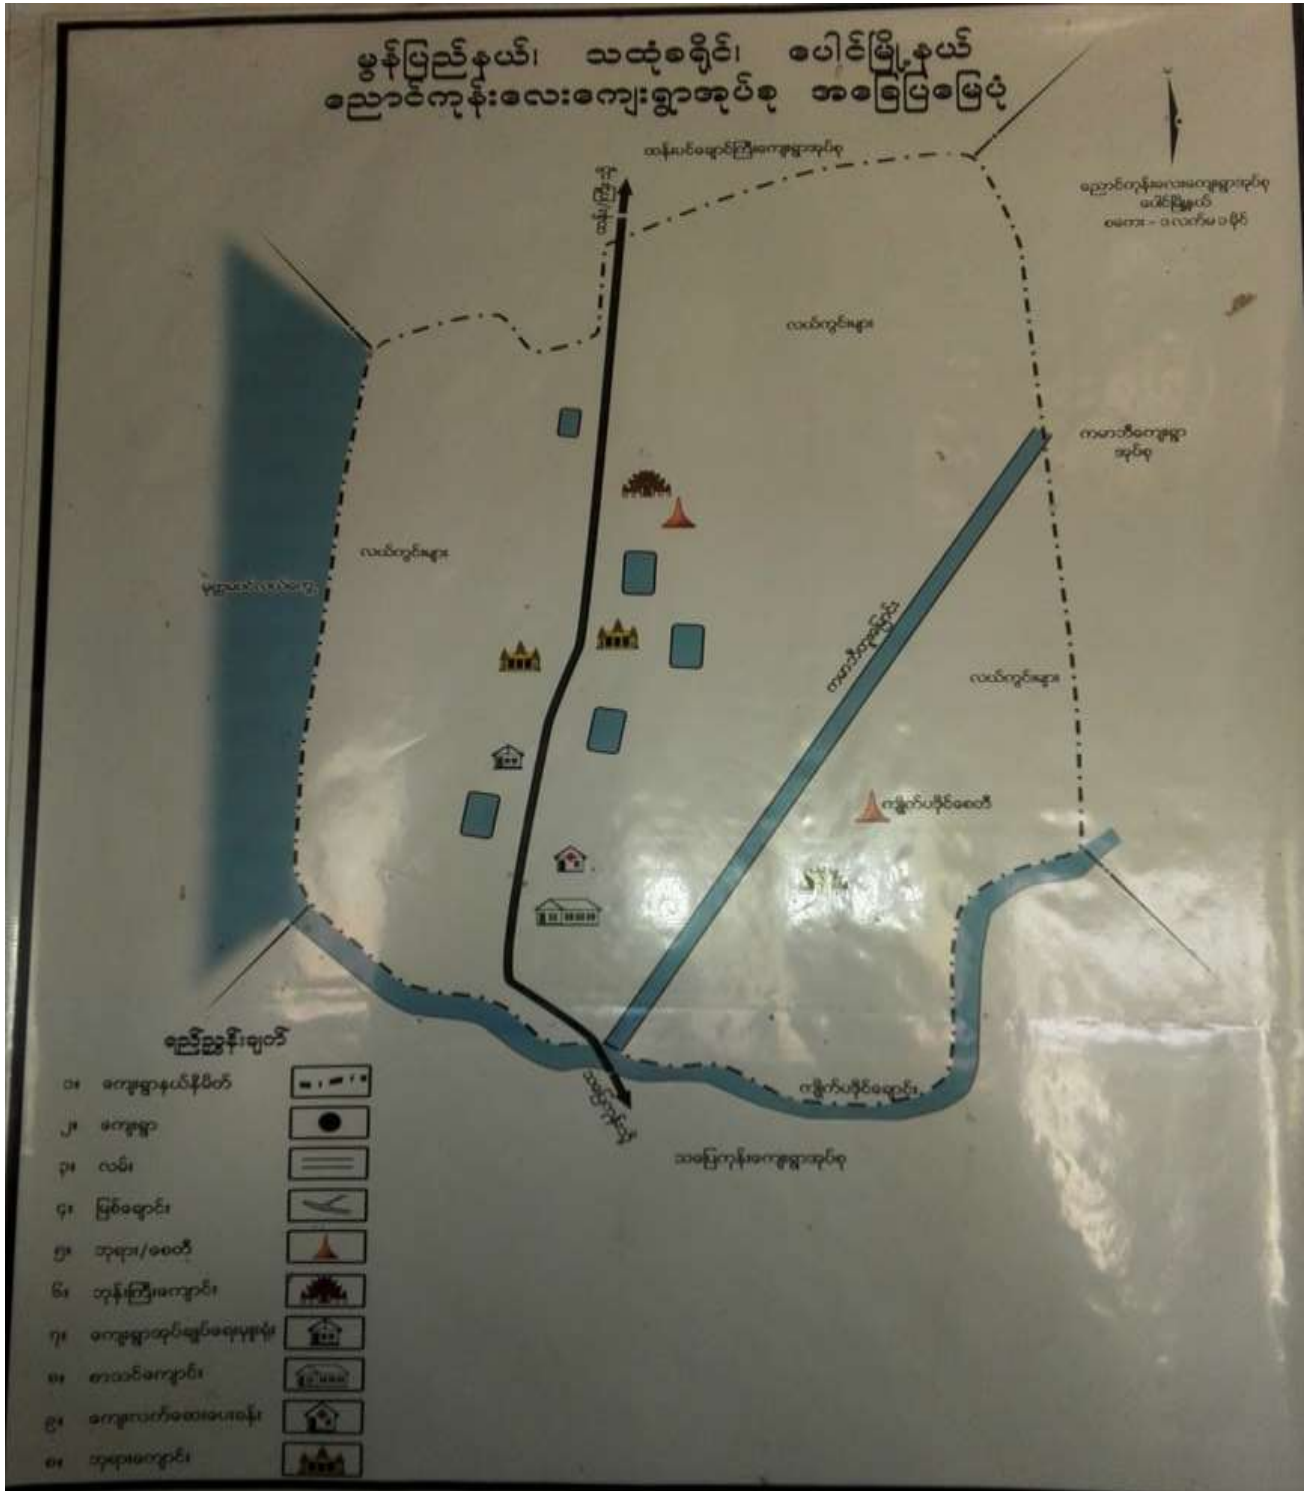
မွန်ပြည်နယ်၊ သထုံခရိုင်၊ ပေါင်မြို့နယ်
ညောင်ကုန်းလေးကျေးရွာအုပ်စု အခြေပြမြေပုံ

ထန်းပင်ချောင်ကြီးကျေးရွာအုပ်စု

ညောင်ကုန်းလေးကျေးရွာအုပ်စု
ပေါင်မြို့နယ်
ဧကား - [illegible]

သထုံမြို့သို့

လယ်ကွင်းများ

ကမာဘီကျေးရွာ
အုပ်စု

လယ်ကွင်းများ

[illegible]

ကမာဘီချောင်း

လယ်ကွင်းများ

ကျိုက်ပဒိုင်စေတီ

ညွှန်ကြားချက်

၁။ ကျေးရွာနယ်နိမိတ်
၂။ ကျေးရွာ
၃။ လမ်း
၄။ မြစ်ချောင်း
၅။ ဘုရား/စေတီ
၆။ ဘုန်းကြီးကျောင်း
၇။ ကျေးရွာအုပ်ချုပ်ရေးမှူးရုံး
၈။ စာသင်ကျောင်း
၉။ ကျေးလက်ဆေးပေးခန်း
၁၀။ ဘုရားကျောင်း

သထုံမြို့သို့

ကျိုက်ပဒိုင်ချောင်း

သပြေကုန်းကျေးရွာအုပ်စု